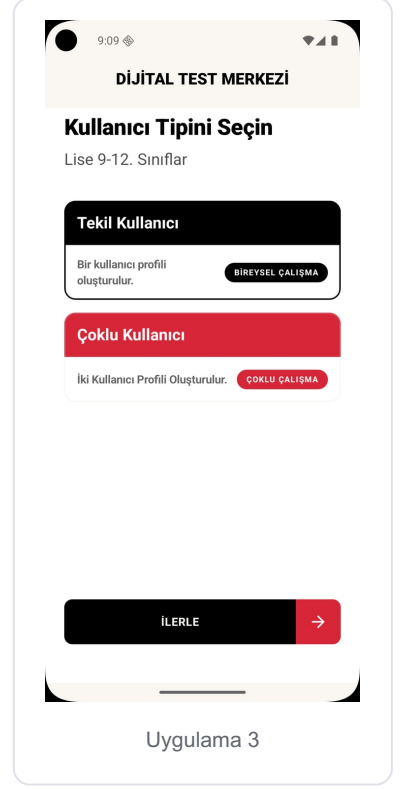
9:09

DİJİTAL TEST MERKEZİ

Kullanıcı Tipini Seçin

Lise 9-12. Sınıflar

Tekil Kullanıcı

Bir kullanıcı profili oluşturulur.

BİREYSEL ÇALIŞMA

Çoklu Kullanıcı

İki Kullanıcı Profili Oluşturulur.

ÇOKLU ÇALIŞMA

İLERLE

Uygulama 3